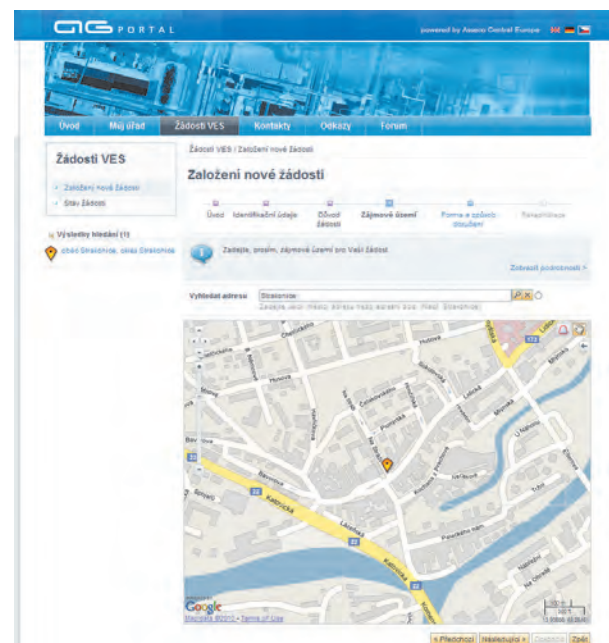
PORTAL

powered by Asseco Central Europe

Úvod | Můj úřad | Žádosti VES | Kontakty | Odkazy | Forum

Žádosti VES

Založení nové žádosti
Stav žádosti

Výsledky hledání (1)

obec Strakonice, okres Strakonice

Žádosti VES / Založení nové žádosti

Založení nové žádosti

Úvod | Identifikační údaje | Důvod žádosti | Zájmové území | Forma a způsob doručení | Rekapitulace

Zadejte, prosím, zájmové území pro Vaši žádost

Zobrazit podrobnosti »

Vyhledat adresu Strakonice

Zadejte celou adresu nebo adresní bod. Např. Strakonice

Google
Mapová data ©2010 - Terms of Use

« Předchozí | Následující » | Dokončit | Zpět